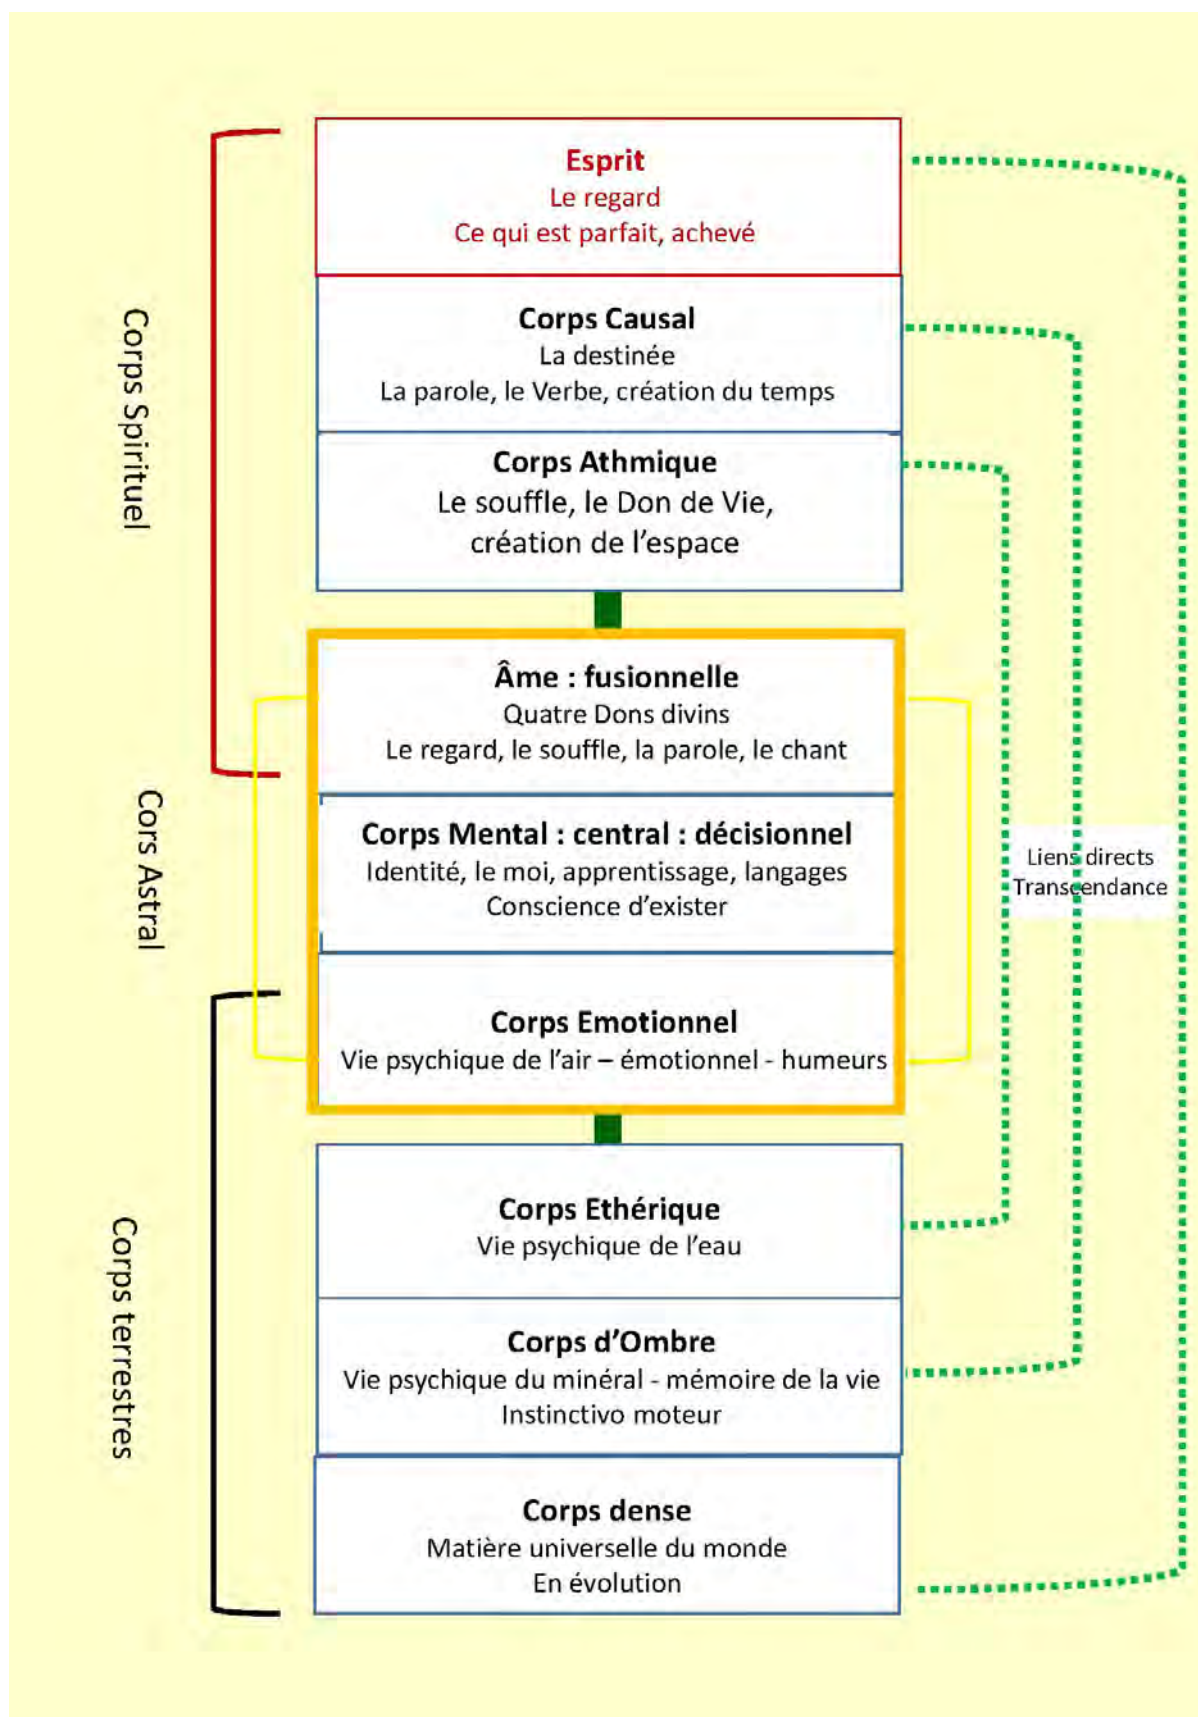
Corps Spirituel

Esprit
Le regard
Ce qui est parfait, achevé

Corps Causal
La destinée
La parole, le Verbe, création du temps

Corps Athmique
Le souffle, le Don de Vie,
création de l'espace

Cors Astral

Âme : fusionnelle
Quatre Dons divins
Le regard, le souffle, la parole, le chant

Corps Mental : central : décisionnel
Identité, le moi, apprentissage, langages
Conscience d'exister

Corps Emotionnel
Vie psychique de l'air – émotionnel - humeurs

Liens directs
Transcendance

Corps terrestres

Corps Ethérique
Vie psychique de l'eau

Corps d'Ombre
Vie psychique du minéral - mémoire de la vie
Instinctivo moteur

Corps dense
Matière universelle du monde
En évolution